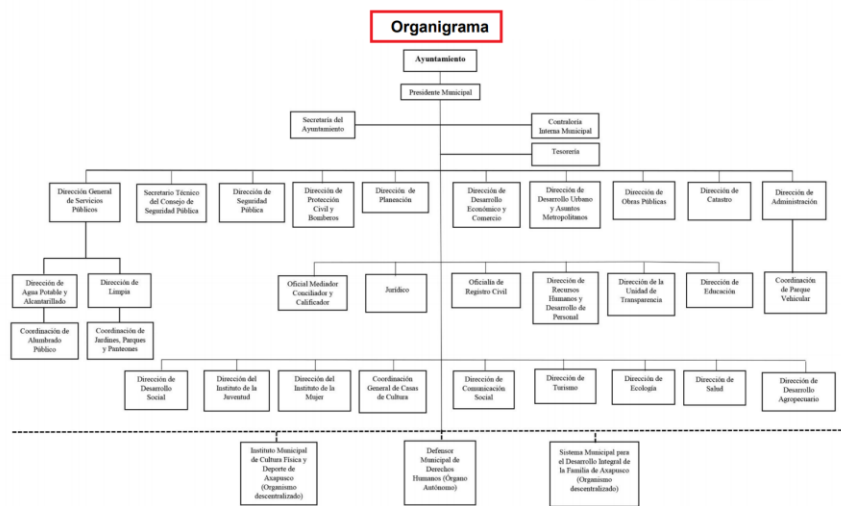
Organigrama

Ayuntamiento

Presidente Municipal

Secretaría del Ayuntamiento

Contraloría Interna Municipal

Tesorería

Dirección General de Servicios Públicos

Secretario Técnico del Consejo de Seguridad Pública

Dirección de Seguridad Pública

Dirección de Protección Civil y Bomberos

Dirección de Planeación

Dirección de Desarrollo Económico y Comercio

Dirección de Desarrollo Urbano y Asuntos Metropolitanos

Dirección de Obras Públicas

Dirección de Catastro

Dirección de Administración

Dirección de Agua Potable y Alcantarillado

Dirección de Limpia

Coordinación de Alumbrado Público

Coordinación de Jardines, Parques y Panteones

Oficial Mediador Conciliador y Calificador

Jurídico

Oficialía de Registro Civil

Dirección de Recursos Humanos y Desarrollo de Personal

Dirección de la Unidad de Transparencia

Dirección de Educación

Coordinación de Parque Vehicular

Dirección de Desarrollo Social

Dirección del Instituto de la Juventud

Dirección del Instituto de la Mujer

Coordinación General de Casas de Cultura

Dirección de Comunicación Social

Dirección de Turismo

Dirección de Ecología

Dirección de Salud

Dirección de Desarrollo Agropecuario

Instituto Municipal de Cultura Física y Deporte de Axapusco (Organismo descentralizado)

Defensor Municipal de Derechos Humanos (Órgano Autónomo)

Sistema Municipal para el Desarrollo Integral de la Familia de Axapusco (Organismo descentralizado)